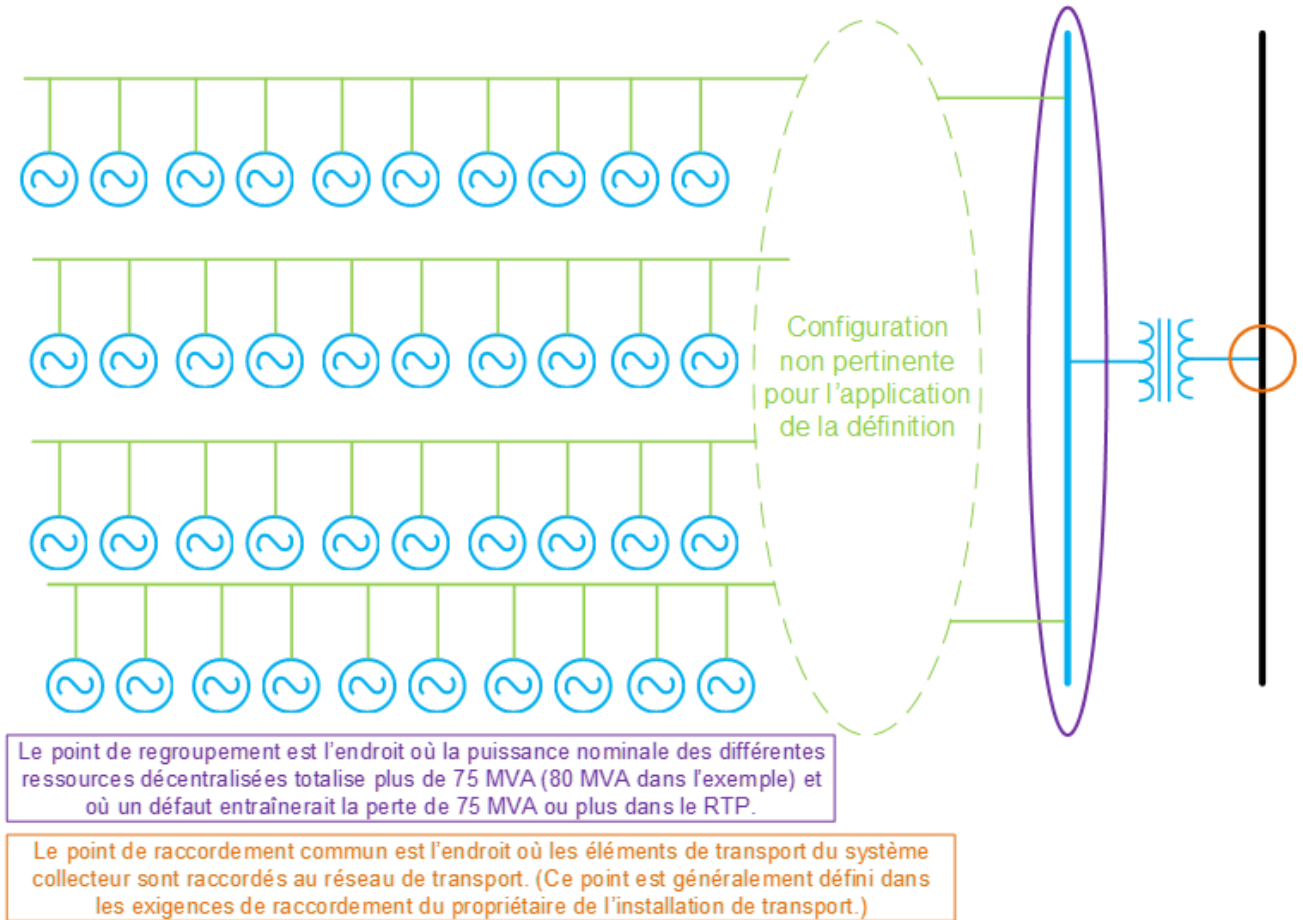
Configuration non pertinente pour l’application de la définition

Le point de regroupement est l’endroit où la puissance nominale des différentes ressources décentralisées totalise plus de 75 MVA (80 MVA dans l’exemple) et où un défaut entraînerait la perte de 75 MVA ou plus dans le RTP.

Le point de raccordement commun est l’endroit où les éléments de transport du système collecteur sont raccordés au réseau de transport. (Ce point est généralement défini dans les exigences de raccordement du propriétaire de l’installation de transport.)